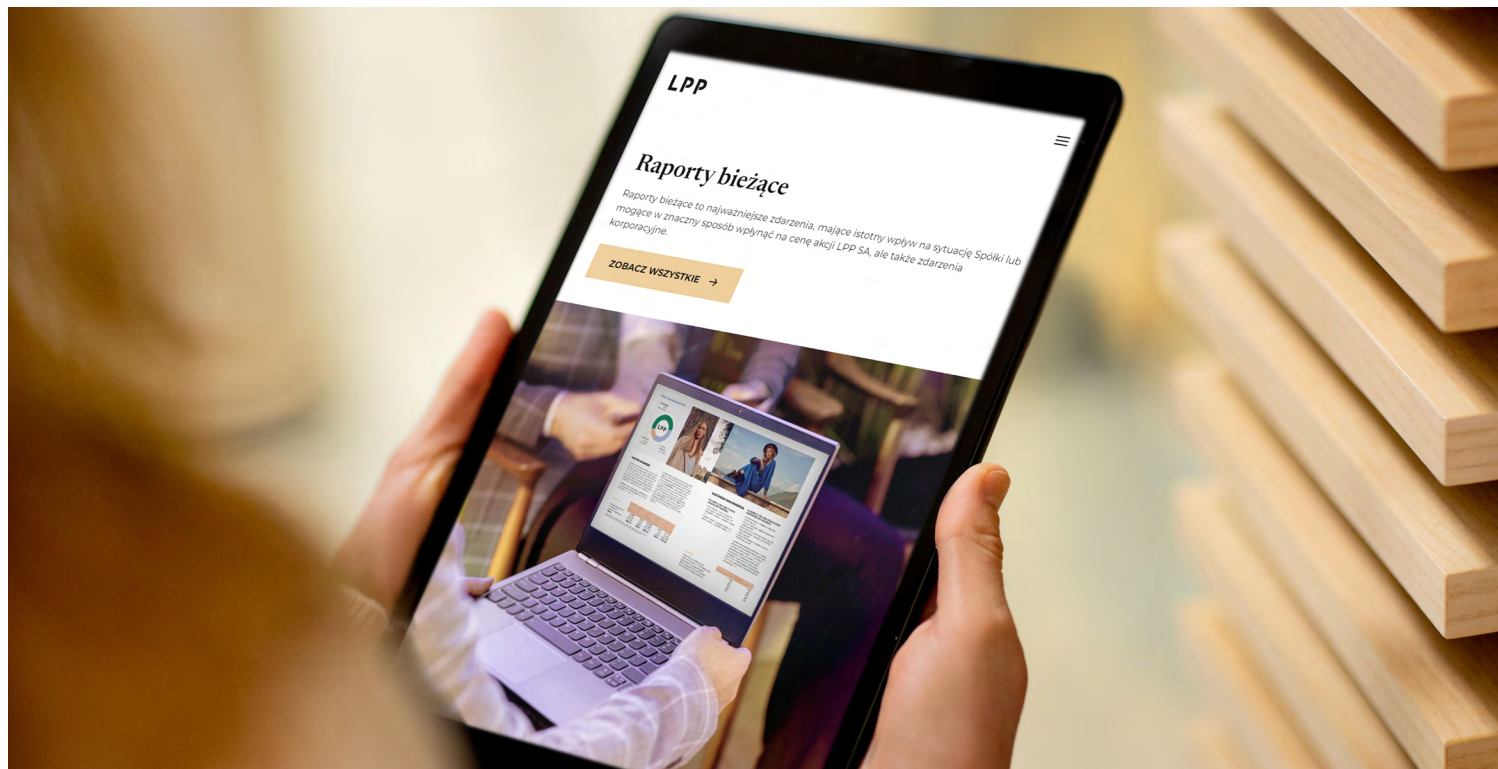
LPP

Raporty bieżące

Raporty bieżące to najważniejsze zdarzenia, mające istotny wpływ na sytuację Spółki lub mogące w znaczny sposób wpłynąć na cenę akcji LPP SA, ale także zdarzenia korporacyjne.

ZOBACZ WSZYSTKIE